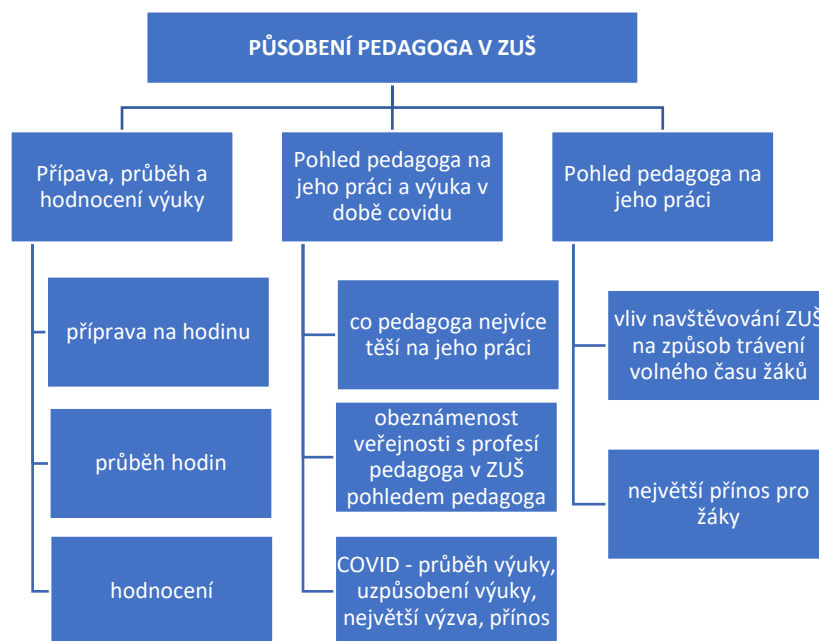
PŮSOBENÍ PEDAGOGA V ZUŠ

Přípava, průběh a hodnocení výuky

příprava na hodinu

průběh hodin

hodnocení

Pohled pedagoga na jeho práci a výuka v době covidu

co pedagoga nejvíce těší na jeho práci

obeznámenost veřejnosti s profesí pedagoga v ZUŠ pohledem pedagoga

COVID - průběh výuky, uzpůsobení výuky, největší výzva, přínos

Pohled pedagoga na jeho práci

vliv navštěvování ZUŠ na způsob trávení volného času žáků

největší přínos pro žáky